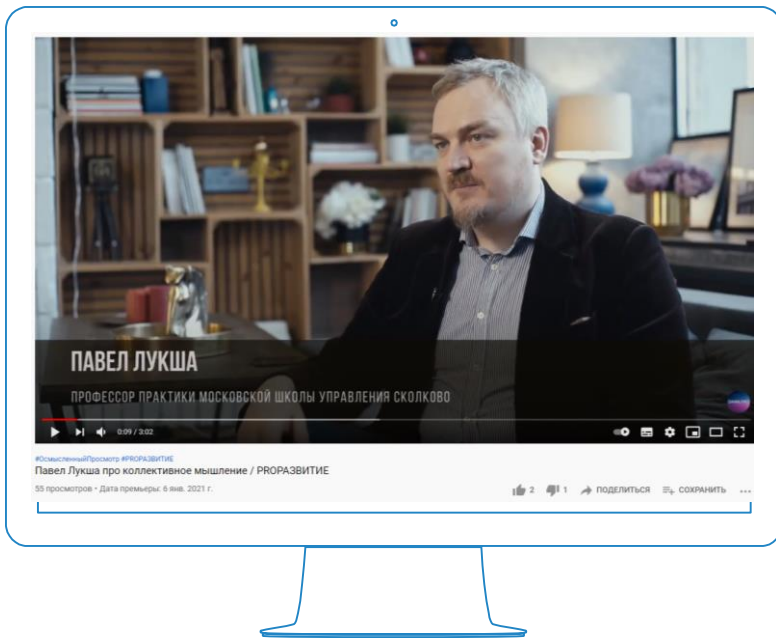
ПАВЕЛ ЛУКША

ПРОФЕССОР ПРАКТИКИ МОСКОВСКОЙ ШКОЛЫ УПРАВЛЕНИЯ СКОЛКОВО

0:09 / 3:02

#ОсмысленныйПросмотр #PROРАЗВИТИЕ
Павел Лукша про коллективное мышление / PROРАЗВИТИЕ

55 просмотров • Дата премьеры: 6 янв. 2021 г.

2 1 ПОДЕЛИТЬСЯ СОХРАНИТЬ ...